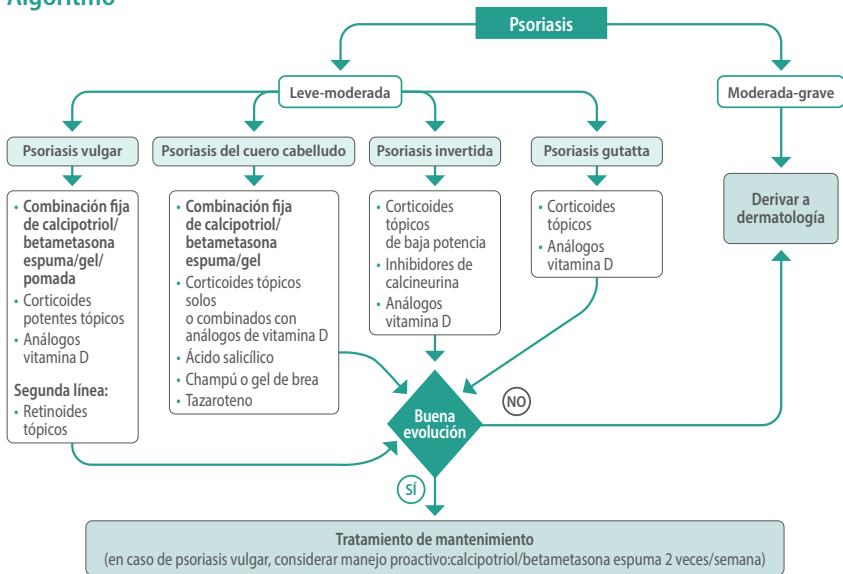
Algoritmo

Psoriasis

Leve-moderada

Moderada-grave

Psoriasis vulgar

Psoriasis del cuero cabelludo

Psoriasis invertida

Psoriasis gutatta

• Combinación fija de calcipotriol/ betametasona espuma/gel/ pomada
• Corticoides potentes tópicos
• Análogos vitamina D

Segunda línea:
• Retinoides tópicos

• Combinación fija de calcipotriol/ betametasona espuma/gel
• Corticoides tópicos solos o combinados con análogos de vitamina D
• Ácido salicílico
• Champú o gel de brea
• Tazaroteno

• Corticoides tópicos de baja potencia
• Inhibidores de calcineurina
• Análogos vitamina D

• Corticoides tópicos
• Análogos vitamina D

Derivar a dermatología

Buena evolución

NO

SÍ

Tratamiento de mantenimiento
(en caso de psoriasis vulgar, considerar manejo proactivo:calcipotriol/betametasona espuma 2 veces/semana)